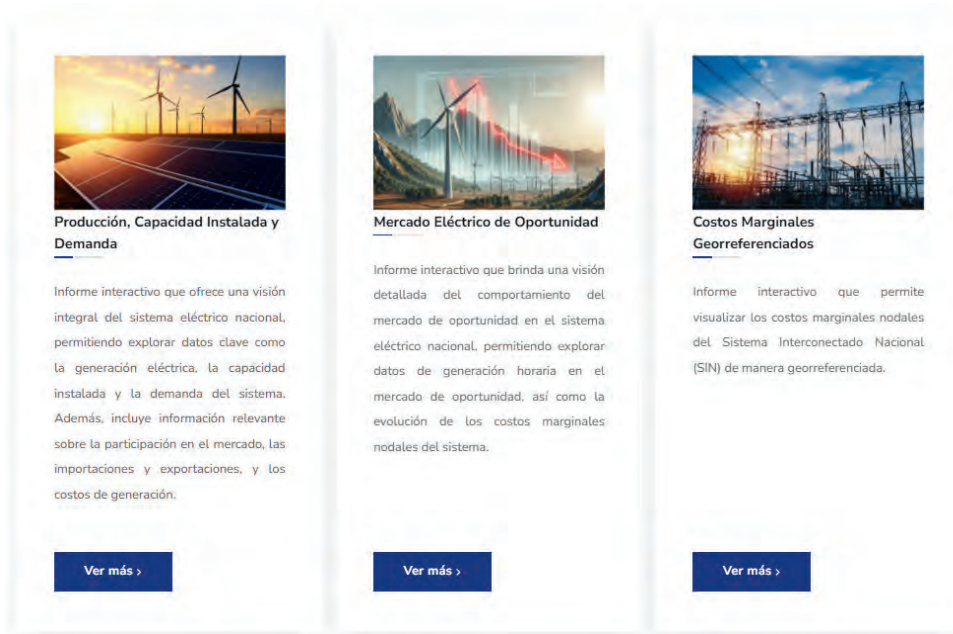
Producción, Capacidad Instalada y Demanda

Informe interactivo que ofrece una visión integral del sistema eléctrico nacional, permitiendo explorar datos clave como la generación eléctrica, la capacidad instalada y la demanda del sistema. Además, incluye información relevante sobre la participación en el mercado, las importaciones y exportaciones, y los costos de generación.

Ver más ›

Mercado Eléctrico de Oportunidad

Informe interactivo que brinda una visión detallada del comportamiento del mercado de oportunidad en el sistema eléctrico nacional, permitiendo explorar datos de generación horaria en el mercado de oportunidad, así como la evolución de los costos marginales nodales del sistema.

Ver más ›

Costos Marginales Georreferenciados

Informe interactivo que permite visualizar los costos marginales nodales del Sistema Interconectado Nacional (SIN) de manera georreferenciada.

Ver más ›